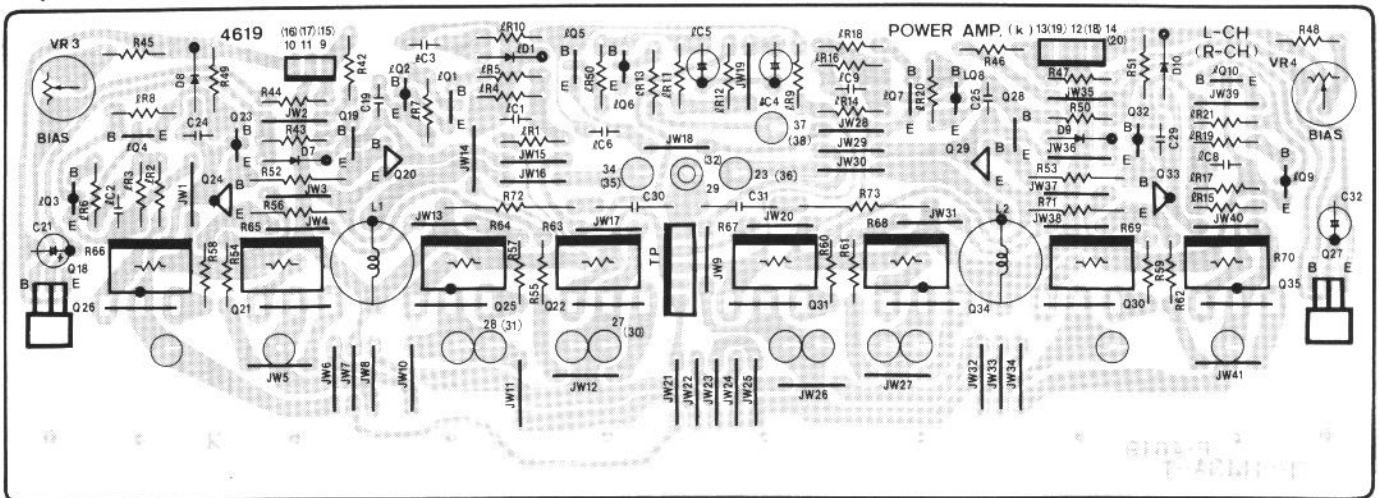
4619
(16)(17)(15)
10 11 9
POWER AMP. (k) 13(19) 12(18) 14 (20)
L-CH (R-CH)
VR3
BIAS
R45
D8
R49
R42
ℓC3
ℓR10
ℓD1
ℓQ5
ℓC5
ℓR18
R46
R48
VR4
BIAS
ℓR8
B E
C24
ℓQ4
R44
JW2
R43
D7
ℓQ2
ℓR7
ℓQ1
ℓR5
ℓR4
ℓC1
ℓR50
ℓQ6
ℓR13
ℓR11
ℓR12
JW19
ℓC4
ℓR9
ℓR16
ℓC9
ℓR14
ℓQ7
ℓR20
LQ8
C25
Q28
R47
JW35
R51
D10
ℓQ10
JW39
ℓR21
ℓR19
Q23
C19
Q19
R52
JW3
R56
JW4
JW14
Q20
ℓR1
JW15
JW16
ℓC6
JW18
37 (38)
JW28
JW29
JW30
R50
D9
JW36
Q32
C29
ℓC8
ℓQ3
ℓC2
ℓR6
ℓR3
ℓR2
JW1
Q24
R72
34 (35)
(32)
29
23 (36)
C30
C31
R73
Q29
R53
JW37
R71
JW38
Q33
ℓR17
ℓR15
JW40
ℓQ9
C21
Q18
R66
R65
L1
JW13
R64
R63
JW17
R58
R54
R57
R55
T P
JW9
R67
JW20
R60
R61
R68
JW31
L2
R69
R59
R62
R70
C32
Q27
B E
Q26
Q21
Q25
Q22
Q31
Q34
Q30
Q35
28 (31)
27 (30)
JW5
JW6
JW7
JW8
JW10
JW11
JW12
JW21
JW22
JW23
JW24
JW25
JW26
JW27
JW32
JW33
JW34
JW41